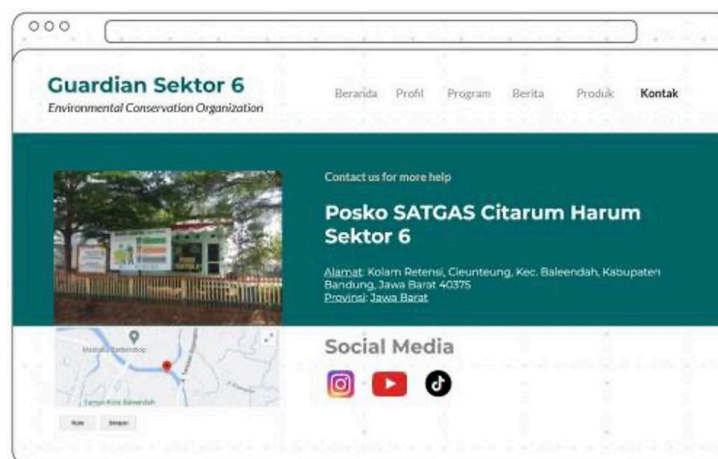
Guardian Sektor 6
Environmental Conservation Organization

Beranda Profil Program Berita Produk Kontak

Contact us for more help

Posko SATGAS Citarum Harum Sektor 6

Alamat: Kolam Retensi, Cieunteung, Kec. Baleendah, Kabupaten Bandung, Jawa Barat 40375
Provinsi: Jawa Barat

Social Media

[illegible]
Taman Kota Baleendah

Rute Simpan